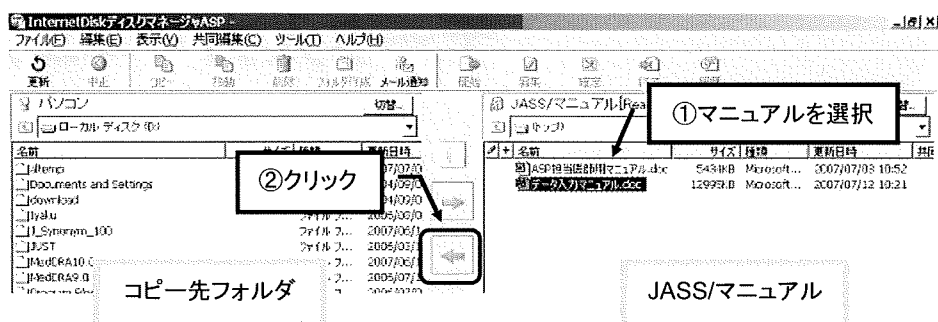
InternetDiskディスクマネージャASP -

ファイル(F) 編集(E) 表示(V) 共同編集(C) ツール(T) ヘルプ(H)

更新 中止 コピー 移動 削除 フォルダ作成 メール通知 履歴 保存 設定 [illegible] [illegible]

パソコン 切替...

ローカル ディスク (C:)

| 名前 | サイズ | 種類 | 更新日時 |
|---|---|---|---|
| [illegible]temp | | | 2007/07/0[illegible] |
| Documents and Settings | | | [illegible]04/09/0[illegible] |
| download | | | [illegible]04/09/0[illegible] |
| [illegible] | | ファイル フ... | 2005/03/0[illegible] |
| J_Synonym_100 | | ファイル フ... | 2007/06/1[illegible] |
| JUST | | ファイル フ... | 2005/03/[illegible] |
| MedDRA10.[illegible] | | ...フ... | 2007/06/1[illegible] |
| MedDRA9.0 | | ...フ... | 2005/07/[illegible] |

②クリック

コピー先フォルダ

JASS/マニュアル [Rea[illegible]

(トップ)

①マニュアルを選択

| 名前 | サイズ | 種類 | 更新日時 | 共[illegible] |
|---|---|---|---|---|
| ASP担当医師用マニュアル.doc | 5434KB | Microsoft ... | 2007/07/03 10:52 | |
| データ入力マニュアル.doc | 12995KB | Microsoft ... | 2007/07/12 10:21 | |

JASS/マニュアル